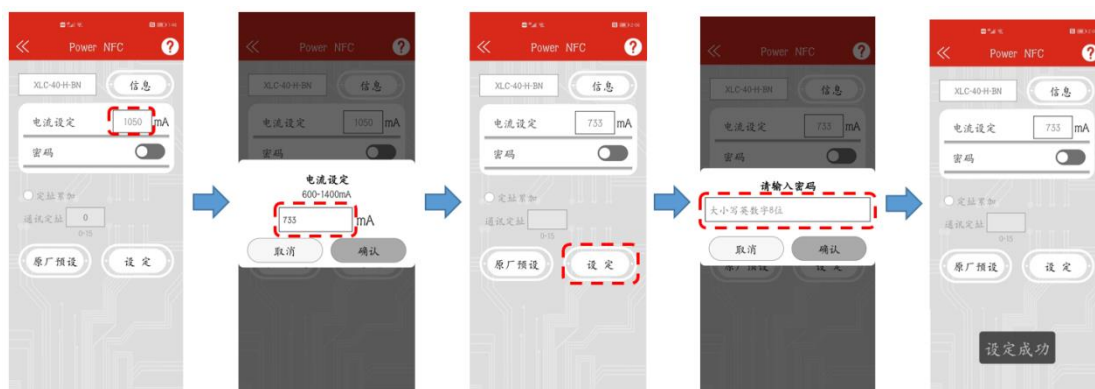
Power NFC
XLC-40-H-BN
信息
电流设定 1050 mA
密码
定址重加
通讯定址 0
0-15
原厂预设
设定

Power NFC
XLC-40-H-BN
信息
电流设定 1050 mA
密码
电流设定
600-1400mA
733 mA
取消
确认

Power NFC
XLC-40-H-BN
信息
电流设定 733 mA
密码
定址重加
通讯定址
0-15
原厂预设
设定

Power NFC
XLC-40-H-BN
信息
电流设定 733 mA
密码
请输入密码
大小写英数字8位
取消
确认
原厂预设
设定

Power NFC
XLC-40-H-BN
信息
电流设定 733 mA
密码
定址重加
通讯定址
0-15
原厂预设
设定
设定成功